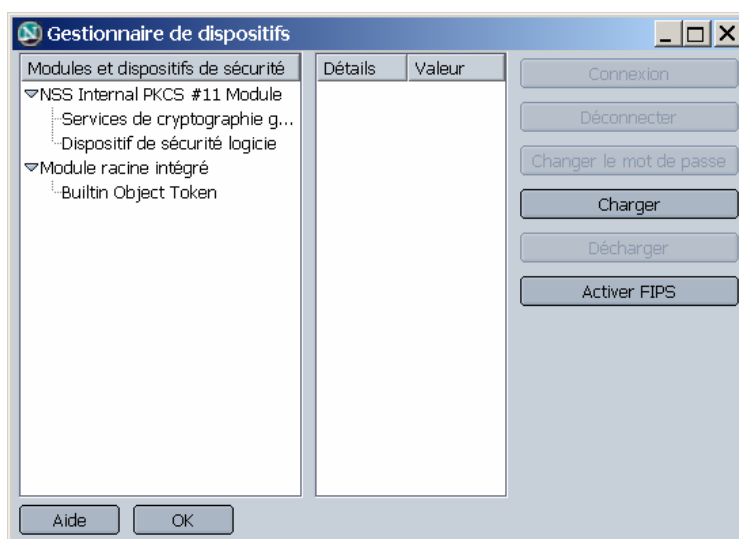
Gestionnaire de dispositifs

Modules et dispositifs de sécurité
NSS Internal PKCS #11 Module
Services de cryptographie g...
Dispositif de sécurité logicie
Module racine intégré
Builtin Object Token

Détails
Valeur

Connexion
Déconnecter
Changer le mot de passe
Charger
Décharger
Activer FIPS

Aide
OK